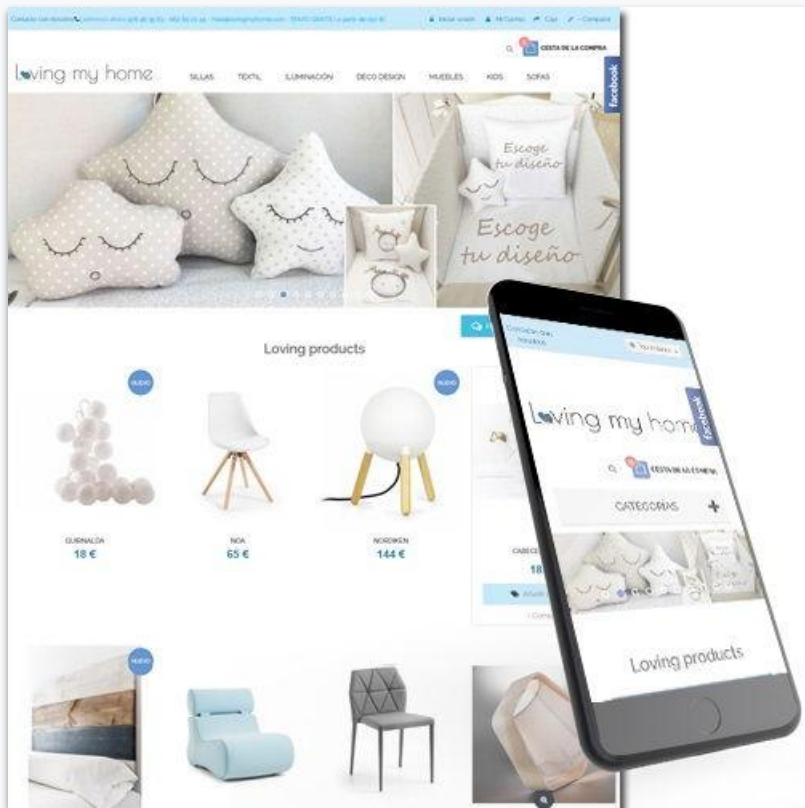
Contacte con nosotros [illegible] · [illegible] · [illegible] · ENVÍO GRATIS a partir de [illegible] · Iniciar sesión · Mi Cuenta · Caja · Comparar

CESTA DE LA COMPRA

loving my home

SILLAS TEXTIL ILUMINACIÓN DECO DESIGN MUEBLES KIDS SOFAS

facebook

Escoge tu diseño

Escoge tu diseño

Loving products

NUEVO

NUEVO

GUIRNALDA
18 €

NOA
65 €

NORDIKEN
144 €

CABECE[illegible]
18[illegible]

NUEVO

Contacte con nosotros

loving my home

facebook

CESTA DE LA COMPRA

CATEGORÍAS +

Loving products